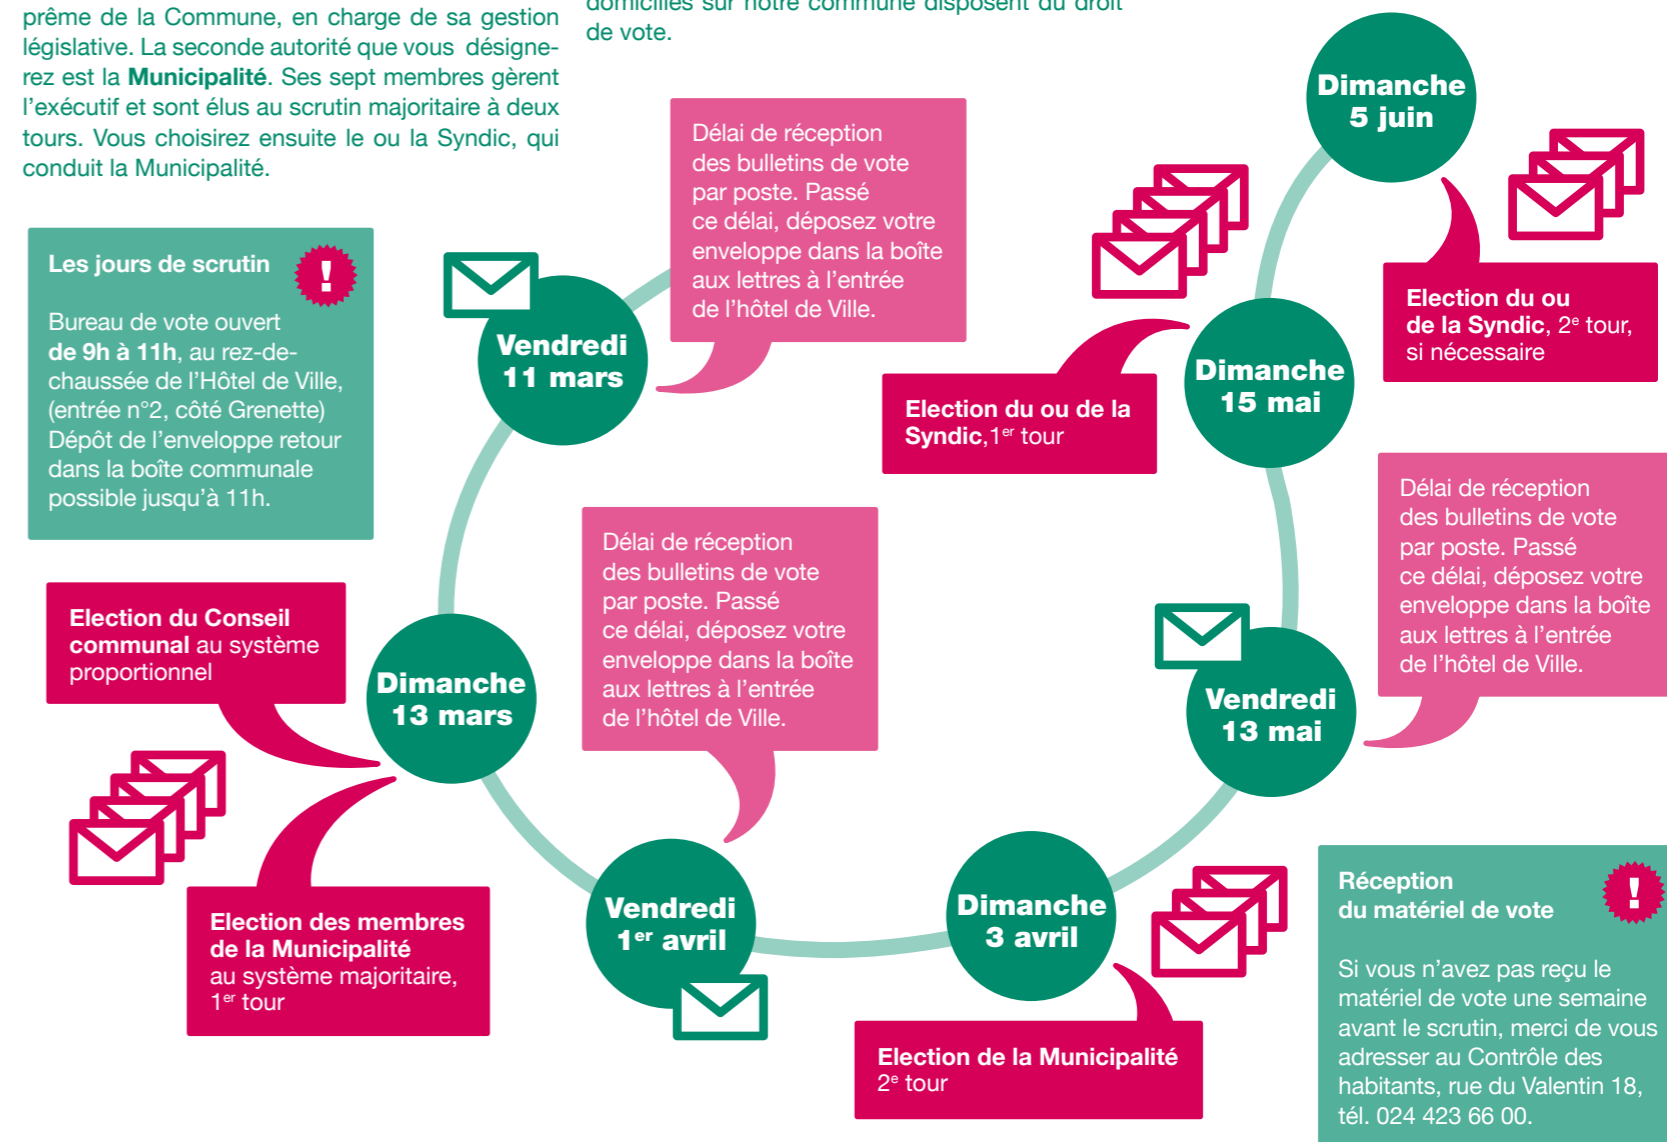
prême de la Commune, en charge de sa gestion législative. La seconde autorité que vous désignerez est la **Municipalité**. Ses sept membres gèrent l'exécutif et sont élus au scrutin majoritaire à deux tours. Vous choisirez ensuite le ou la Syndic, qui conduit la Municipalité.

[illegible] domiciliés sur notre commune disposent du droit de vote.

Les jours de scrutin

!

Bureau de vote ouvert **de 9h à 11h**, au rez-de-chaussée de l'Hôtel de Ville, (entrée n°2, côté Grenette) Dépôt de l'enveloppe retour dans la boîte communale possible jusqu'à 11h.

Vendredi 11 mars

Délai de réception des bulletins de vote par poste. Passé ce délai, déposez votre enveloppe dans la boîte aux lettres à l'entrée de l'hôtel de Ville.

Dimanche 5 juin

Election du ou de la Syndic, $2^e$ tour, si nécessaire

Election du ou de la Syndic, $1^{er}$ tour

Dimanche 15 mai

Délai de réception des bulletins de vote par poste. Passé ce délai, déposez votre enveloppe dans la boîte aux lettres à l'entrée de l'hôtel de Ville.

Election du Conseil communal au système proportionnel

Dimanche 13 mars

Délai de réception des bulletins de vote par poste. Passé ce délai, déposez votre enveloppe dans la boîte aux lettres à l'entrée de l'hôtel de Ville.

Vendredi 13 mai

Election des membres de la Municipalité au système majoritaire, $1^{er}$ tour

Vendredi $1^{er}$ avril

Dimanche 3 avril

Election de la Municipalité $2^e$ tour

Réception du matériel de vote

!

Si vous n'avez pas reçu le matériel de vote une semaine avant le scrutin, merci de vous adresser au Contrôle des habitants, rue du Valentin 18, tél. 024 423 66 00.